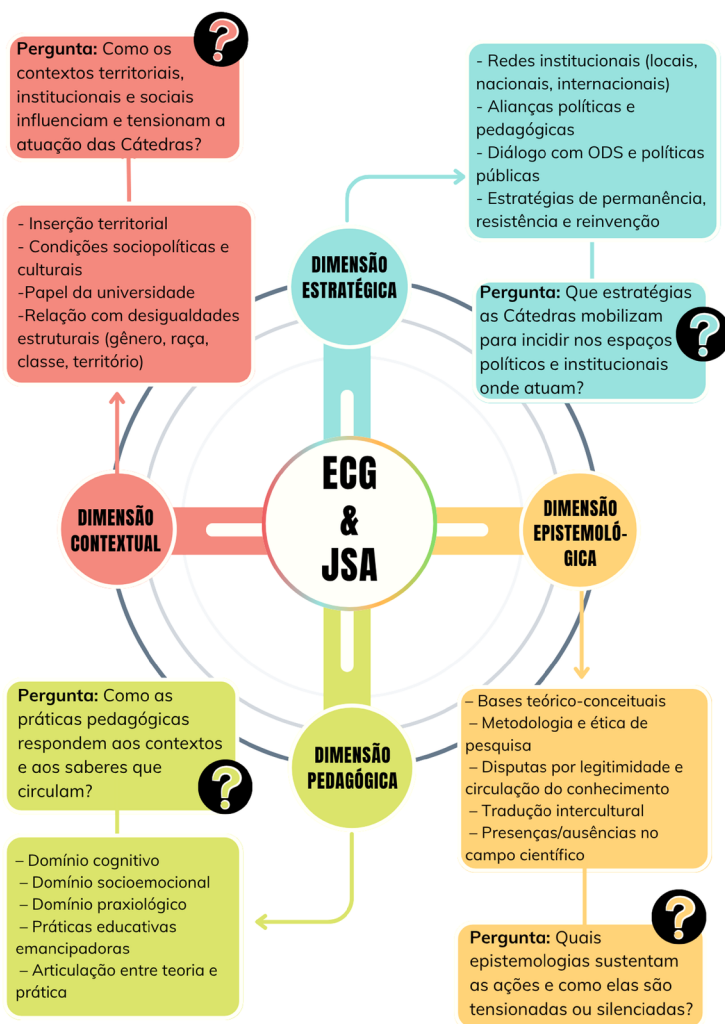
**Pergunta:** Como os contextos territoriais, institucionais e sociais influenciam e tensionam a atuação das Cátedras?

- Inserção territorial
- Condições sociopolíticas e culturais
-Papel da universidade
-Relação com desigualdades estruturais (gênero, raça, classe, território)

- Redes institucionais (locais, nacionais, internacionais)
- Alianças políticas e pedagógicas
- Diálogo com ODS e políticas públicas
- Estratégias de permanência, resistência e reinvenção

DIMENSÃO ESTRATÉGICA

**Pergunta:** Que estratégias as Cátedras mobilizam para incidir nos espaços políticos e institucionais onde atuam?

DIMENSÃO CONTEXTUAL

ECG & JSA

DIMENSÃO EPISTEMOLÓGICA

**Pergunta:** Como as práticas pedagógicas respondem aos contextos e aos saberes que circulam?

DIMENSÃO PEDAGÓGICA

– Bases teórico-conceituais
– Metodologia e ética de pesquisa
– Disputas por legitimidade e circulação do conhecimento
– Tradução intercultural
– Presenças/ausências no campo científico

– Domínio cognitivo
– Domínio socioemocional
– Domínio praxiológico
– Práticas educativas emancipadoras
– Articulação entre teoria e prática

**Pergunta:** Quais epistemologias sustentam as ações e como elas são tensionadas ou silenciadas?